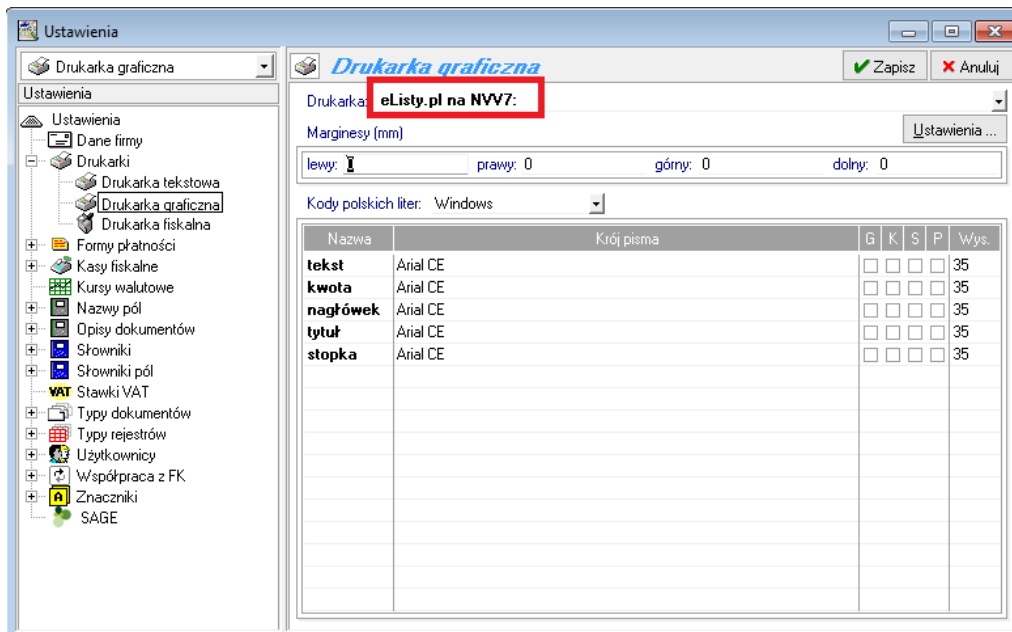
Ustawienia

Drukarka graficzna

Ustawienia

Ustawienia
Dane firmy
Drukarki
Drukarka tekstowa
Drukarka graficzna
Drukarka fiskalna
Formy płatności
Kasy fiskalne
Kursy walutowe
Nazwy pól
Opisy dokumentów
Słowniki
Słowniki pól
VAT Stawki VAT
Typy dokumentów
Typy rejestrów
Użytkownicy
Współpraca z FK
Znaczniki
SAGE

Drukarka graficzna

Zapisz
Anuluj

Drukarka: eListy.pl na NVV7:

Marginesy (mm)

Ustawienia ...

lewy: 

prawy: 0

górny: 0

dolny: 0

Kody polskich liter: Windows

| Nazwa | Krój pisma | G | K | S | P | Wys. |
|---|---|---|---|---|---|---|
| tekst | Arial CE | | | | | 35 |
| kwota | Arial CE | | | | | 35 |
| nagłówek | Arial CE | | | | | 35 |
| tytuł | Arial CE | | | | | 35 |
| stopka | Arial CE | | | | | 35 |